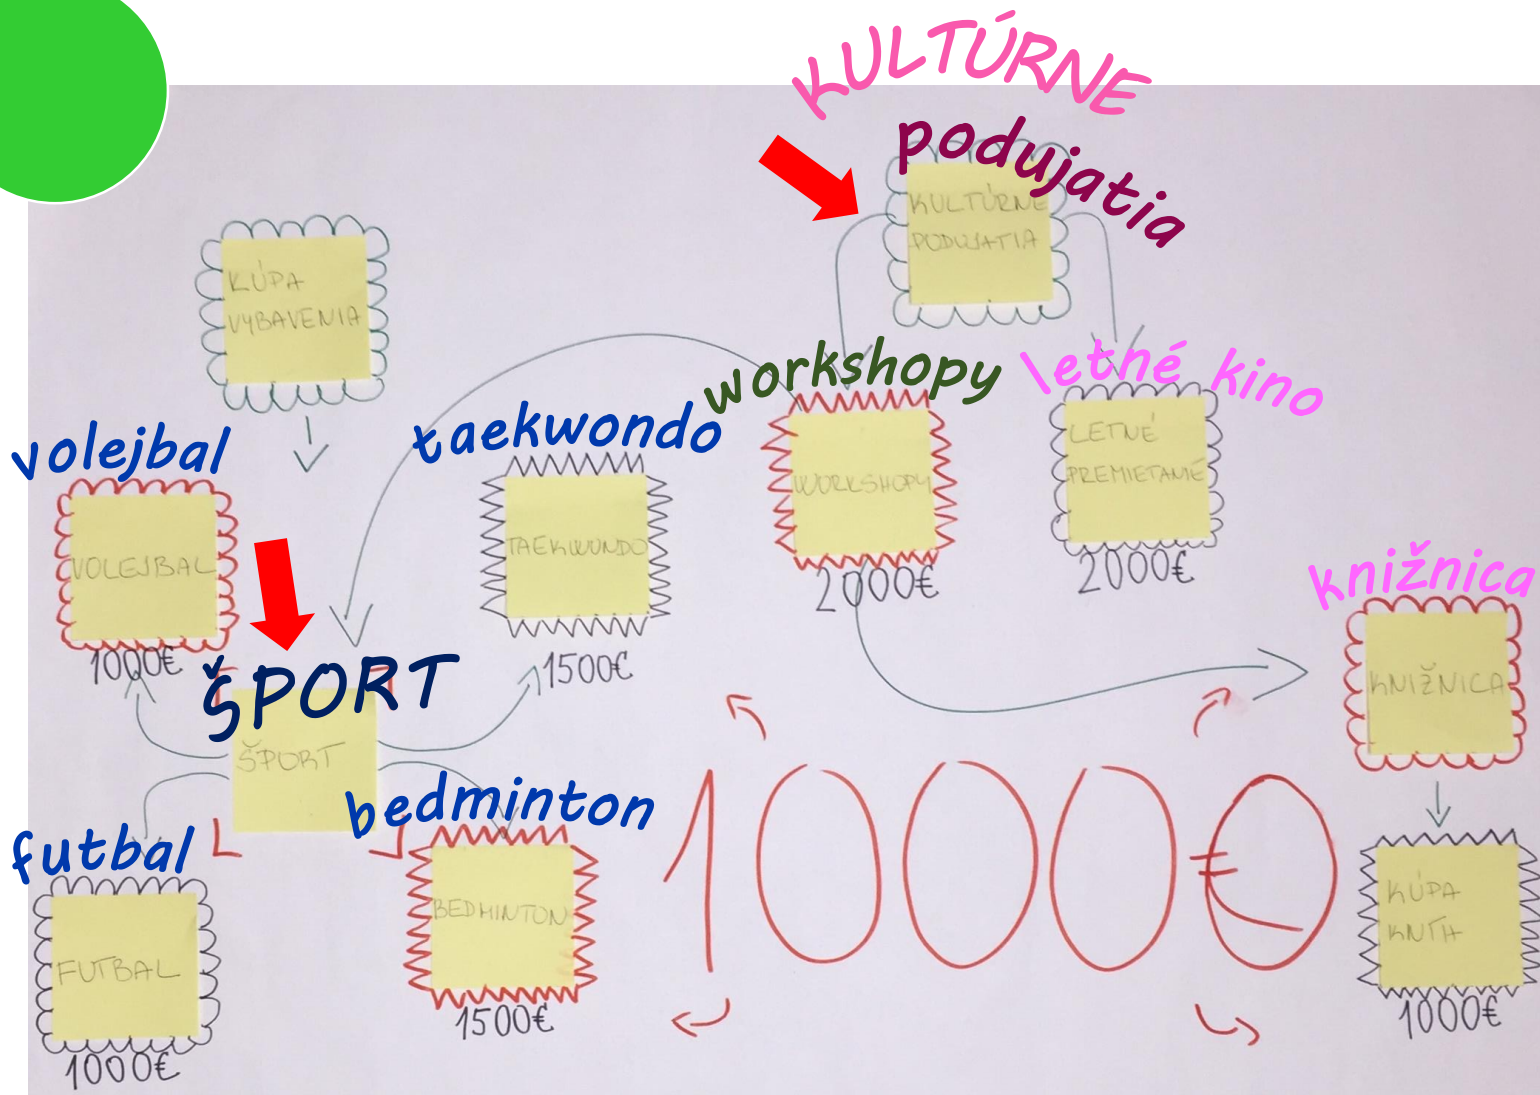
KULTÚRNE podujatia

KULTÚRNE PODUJATIA

KÚPA VYBAVENIA

workshopy

letné kino

volejbal

taekwondo

VOLEJBAL

TAEKWONDO

WORKSHOPY

LETNÉ PREMIETANIE

2000€

2000€

knižnica

1000€

ŠPORT

1500€

KNIŽNICA

ŠPORT

bedminton

futbal

1000€

BEDMINTON

KÚPA KNÍH

FUTBAL

1500€

1000€

1000€